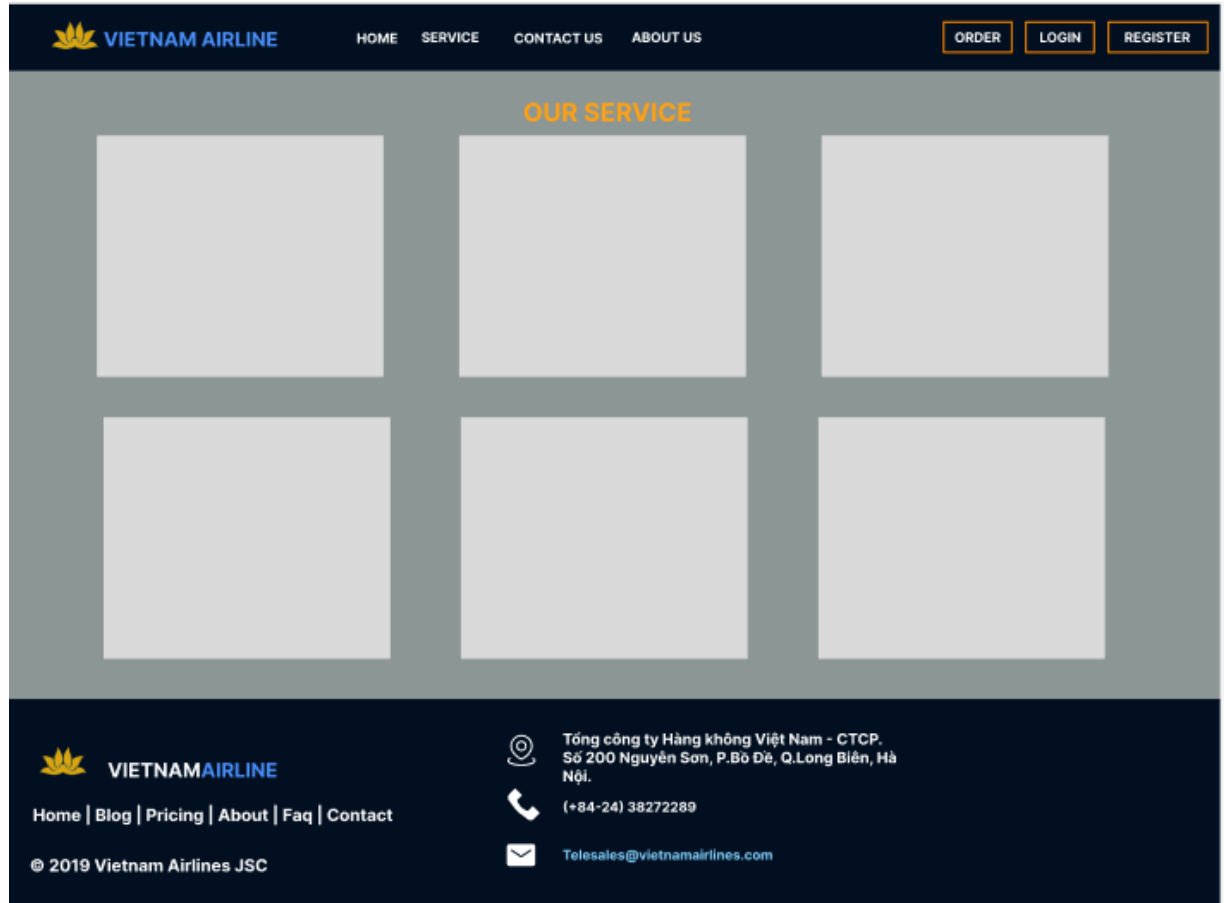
VIETNAM AIRLINE

HOME SERVICE CONTACT US ABOUT US

ORDER LOGIN REGISTER

OUR SERVICE

VIETNAMAIRLINE

Home | Blog | Pricing | About | Faq | Contact

© 2019 Vietnam Airlines JSC

Tổng công ty Hàng không Việt Nam - CTCP. Số 200 Nguyên Sơn, P.Bồ Đề, Q.Long Biên, Hà Nội.

(+84-24) 38272289

Telesales@vietnamairlines.com